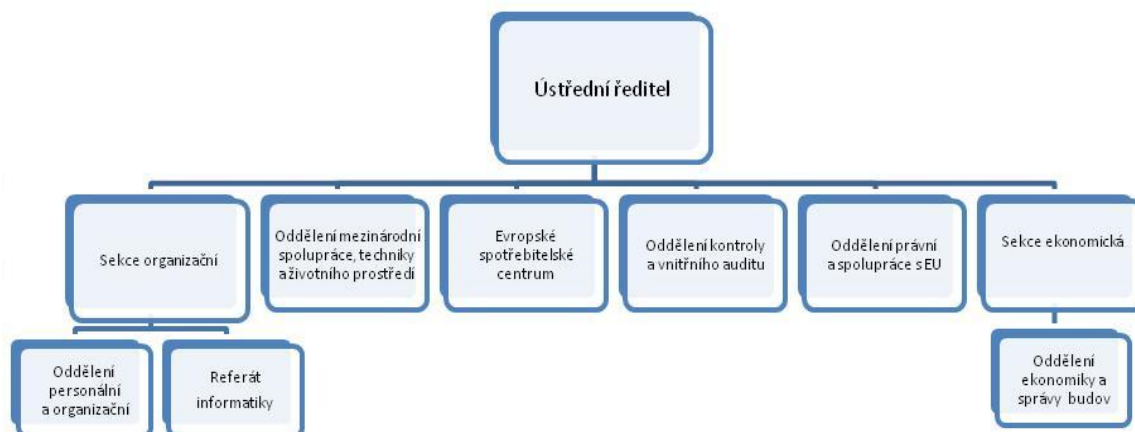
Ústřední ředitel

Sekce organizační

Oddělení mezinárodní spolupráce, techniky a životního prostředí

Evropské spotřebitelské centrum

Oddělení kontroly a vnitřního auditu

Oddělení právní a spolupráce s EU

Sekce ekonomická

Oddělení personální a organizační

Referát informatiky

Oddělení ekonomiky a správy budov